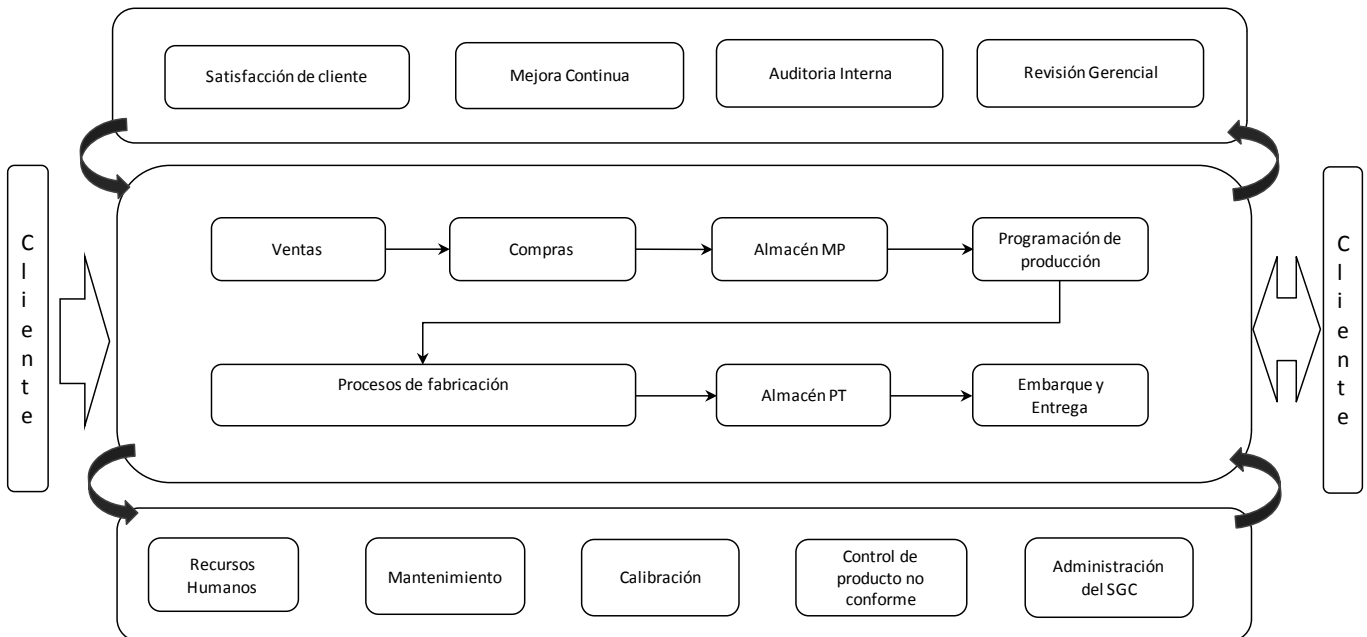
Satisfacción de cliente

Mejora Continua

Auditoria Interna

Revisión Gerencial

C
l
i
e
n
t
e

Ventas

Compras

Almacén MP

Programación de producción

Procesos de fabricación

Almacén PT

Embarque y Entrega

C
l
i
e
n
t
e

Recursos Humanos

Mantenimiento

Calibración

Control de producto no conforme

Administración del SGC